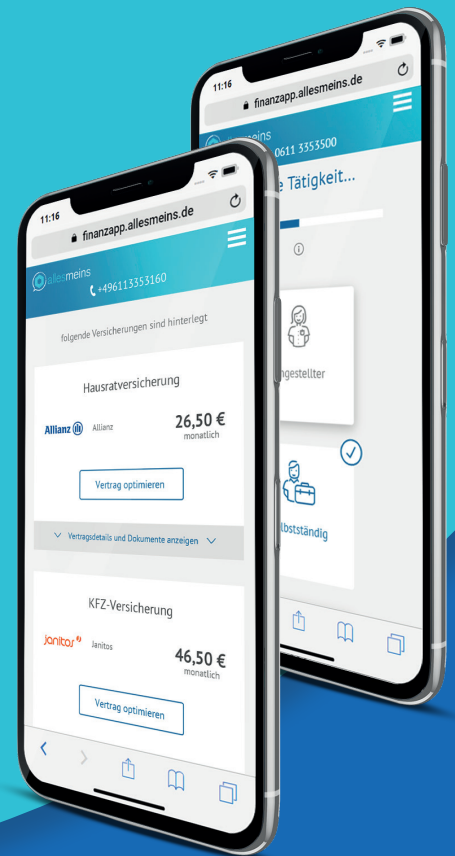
11:16
finanzapp.allesmeins.de
allesmeins
0611 3353500
e Tätigkeit...
ngestellter
lbstständig

11:16
finanzapp.allesmeins.de
allesmeins
+496113353160
folgende Versicherungen sind hinterlegt
Hausratversicherung
Allianz Allianz
26,50 €
monatlich
Vertrag optimieren
Vertragsdetails und Dokumente anzeigen
KFZ-Versicherung
Janitos Janitos
46,50 €
monatlich
Vertrag optimieren